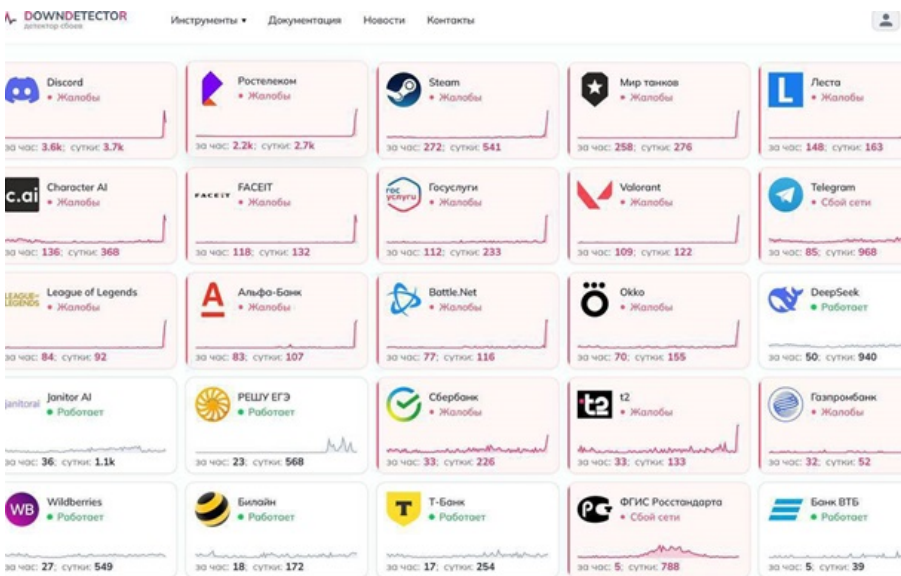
DOWNDETECTOR
детектор сбоев

Инструменты ▾ Документация Новости Контакты

Discord
• Жалобы
за час: 3.6k; сутки: 3.7k

Ростелеком
• Жалобы
за час: 2.2k; сутки: 2.7k

Steam
• Жалобы
за час: 272; сутки: 541

Мир танков
• Жалобы
за час: 258; сутки: 276

Леста
• Жалобы
за час: 148; сутки: 163

c.ai
Character AI
• Жалобы
за час: 136; сутки: 368

FACEIT
FACEIT
• Жалобы
за час: 118; сутки: 132

гос услуги
Госуслуги
• Жалобы
за час: 112; сутки: 233

Valorant
• Жалобы
за час: 109; сутки: 122

Telegram
• Сбой сети
за час: 85; сутки: 968

LEAGUE of LEGENDS
League of Legends
• Жалобы
за час: 84; сутки: 92

Альфа-Банк
• Жалобы
за час: 83; сутки: 107

Battle.Net
• Жалобы
за час: 77; сутки: 116

Okko
• Жалобы
за час: 70; сутки: 155

DeepSeek
• Работает
за час: 50; сутки: 940

janitorai
Janitor AI
• Работает
за час: 36; сутки: 1.1k

РЕШУ ЕГЭ
• Работает
за час: 23; сутки: 568

Сбербанк
• Жалобы
за час: 33; сутки: 226

t2
t2
• Жалобы
за час: 33; сутки: 133

Газпромбанк
• Жалобы
за час: 32; сутки: 52

WB
Wildberries
• Работает
за час: 27; сутки: 549

Билайн
• Работает
за час: 18; сутки: 172

T
Т-Банк
• Работает
за час: 17; сутки: 254

ФГИС Росстандарта
• Сбой сети
за час: 5; сутки: 788

Банк ВТБ
• Работает
за час: 5; сутки: 39